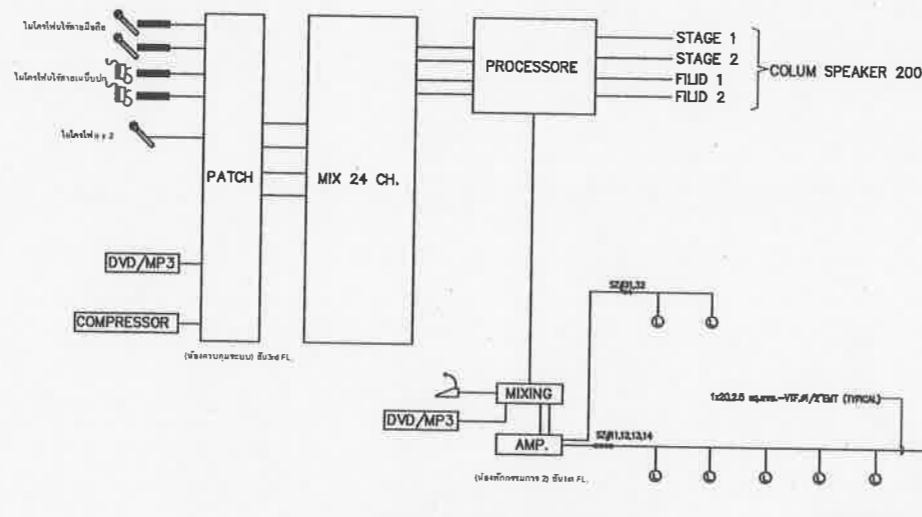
ไมโครโฟนไร้สายมือถือ

ไมโครโฟนไร้สายแบบหนีบปก

ไมโครโฟน x y 2

PATCH

MIX 24 CH.

PROCESSORE

STAGE 1

STAGE 2

FILID 1

FILID 2

COLUM SPEAKER 200

DVD/MP3

COMPRESSOR

(ห้องควบคุมระบบ) ชั้น 3rd FL.

MIXING

DVD/MP3

AMP.

SZ#1,12,13,14

SZ#1,12

1x20,2.5 sq.mm.-VIF,M/2EMT (TYPICAL)

(ห้องพักกรรมการ 2) ชั้น 1st FL.